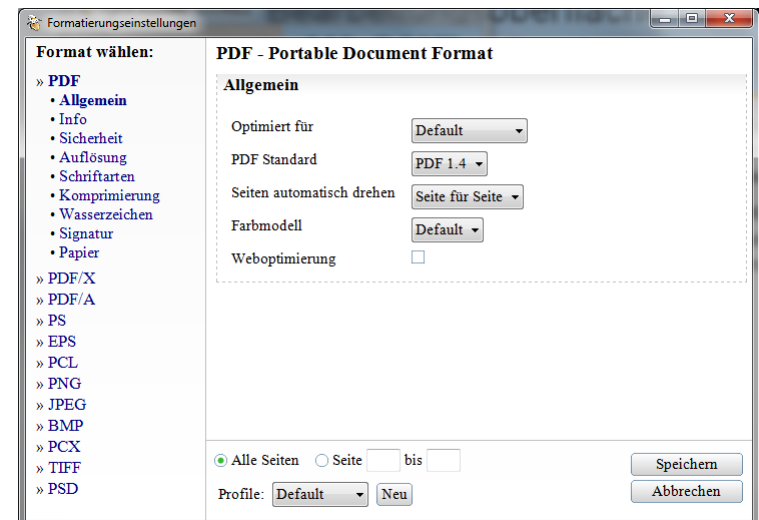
Formatierungseinstellungen

Format wählen:

» PDF
• Allgemein
• Info
• Sicherheit
• Auflösung
• Schriftarten
• Komprimierung
• Wasserzeichen
• Signatur
• Papier
» PDF/X
» PDF/A
» PS
» EPS
» PCL
» PNG
» JPEG
» BMP
» PCX
» TIFF
» PSD

PDF - Portable Document Format

Allgemein

Optimiert für Default
PDF Standard PDF 1.4
Seiten automatisch drehen Seite für Seite
Farbmodell Default
Weboptimierung

Alle Seiten Seite bis
Profile: Default Neu

Speichern
Abbrechen